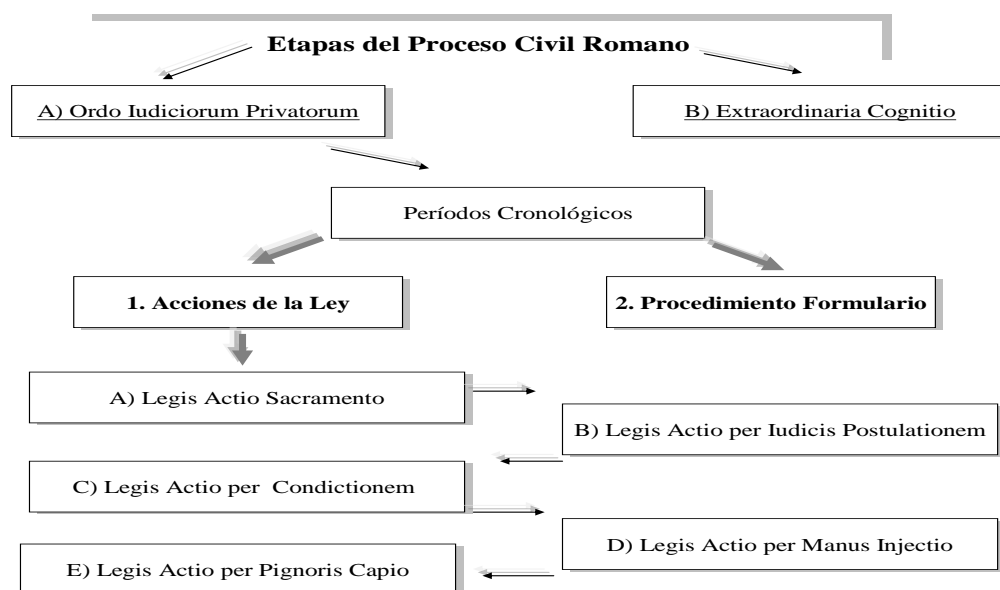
Etapas del Proceso Civil Romano

A) Ordo Iudiciorum Privatorum

B) Extraordinaria Cognitio

Períodos Cronológicos

1. Acciones de la Ley

2. Procedimiento Formulario

A) Legis Actio Sacramento

B) Legis Actio per Iudicis Postulationem

C) Legis Actio per Condictionem

D) Legis Actio per Manus Injectio

E) Legis Actio per Pignoris Capio